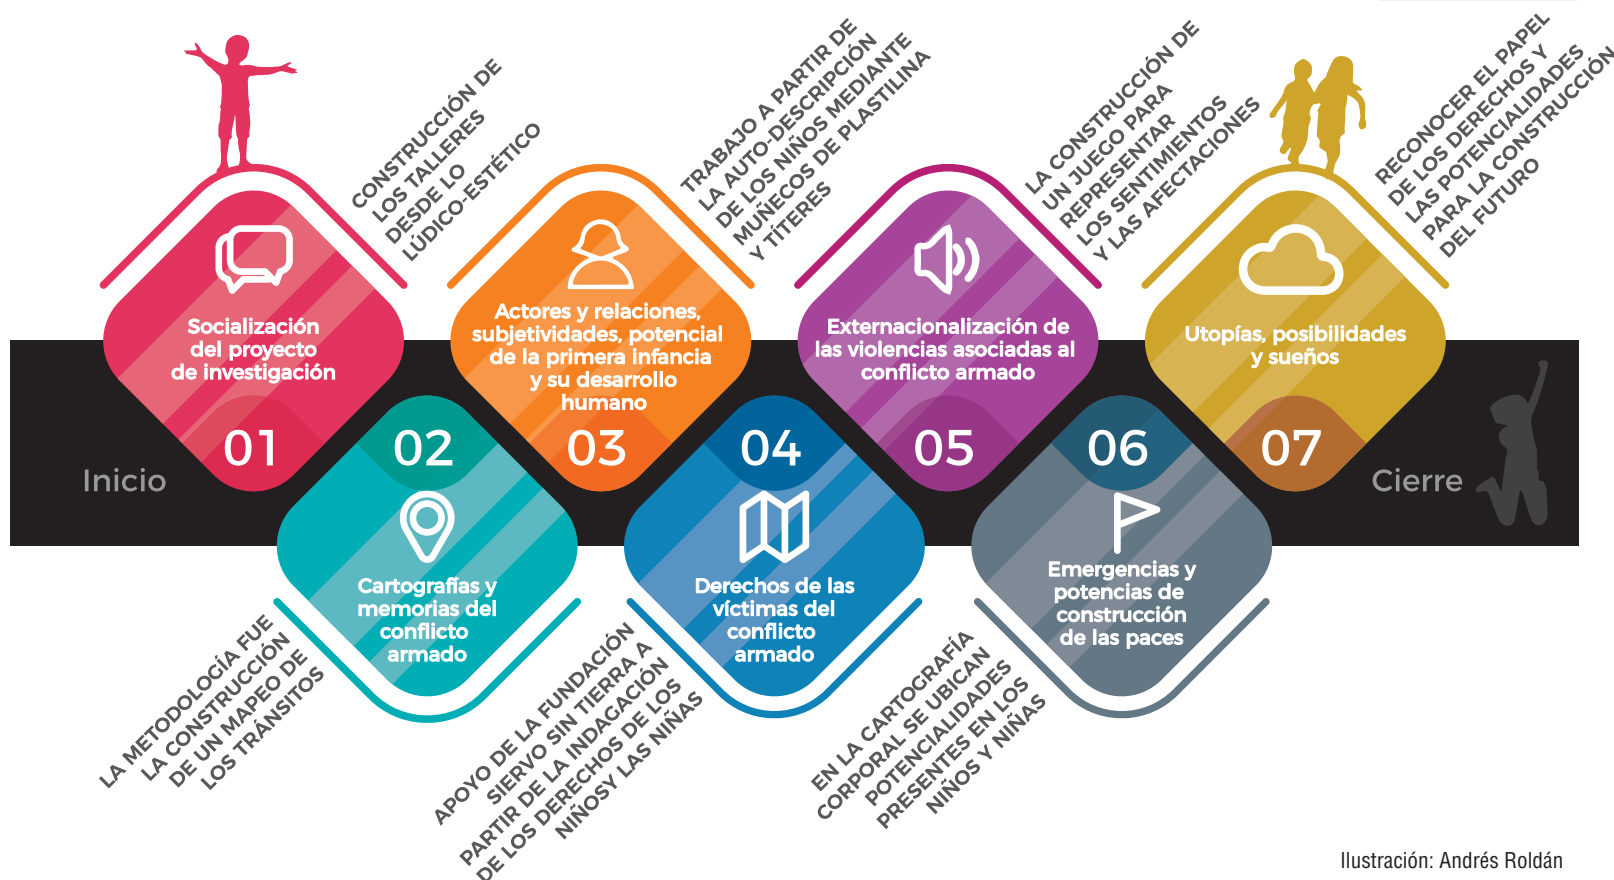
CONSTRUCCIÓN DE LOS TALLERES DESDE LO LÚDICO-ESTÉTICO

TRABAJO A PARTIR DE LA AUTO-DESCRIPCIÓN DE LOS NIÑOS MEDIANTE MUÑECOS DE PLASTILINA Y TÍTERES

LA CONSTRUCCIÓN DE UN JUEGO PARA REPRESENTAR LOS SENTIMIENTOS Y LAS AFECTACIONES

RECONOCER EL PAPEL DE LOS DERECHOS Y LAS POTENCIALIDADES PARA LA CONSTRUCCIÓN DEL FUTURO

Socialización del proyecto de investigación

01

Actores y relaciones, subjetividades, potencial de la primera infancia y su desarrollo humano

03

Externacionalización de las violencias asociadas al conflicto armado

05

Utopías, posibilidades y sueños

07

Inicio

Cierre

02

Cartografías y memorias del conflicto armado

04

Derechos de las víctimas del conflicto armado

06

Emergencias y potencias de construcción de las paces

LA METODOLOGÍA FUE LA CONSTRUCCIÓN DE UN MAPEO DE LOS TRÁNSITOS

APOYO DE LA FUNDACIÓN SIERVO SIN TIERRA A PARTIR DE LA INDAGACIÓN DE LOS DERECHOS DE LOS NIÑOSY LAS NIÑAS

EN LA CARTOGRAFÍA CORPORAL SE UBICAN POTENCIALIDADES PRESENTES EN LOS NIÑOS Y NIÑAS

Ilustración: Andrés Roldán